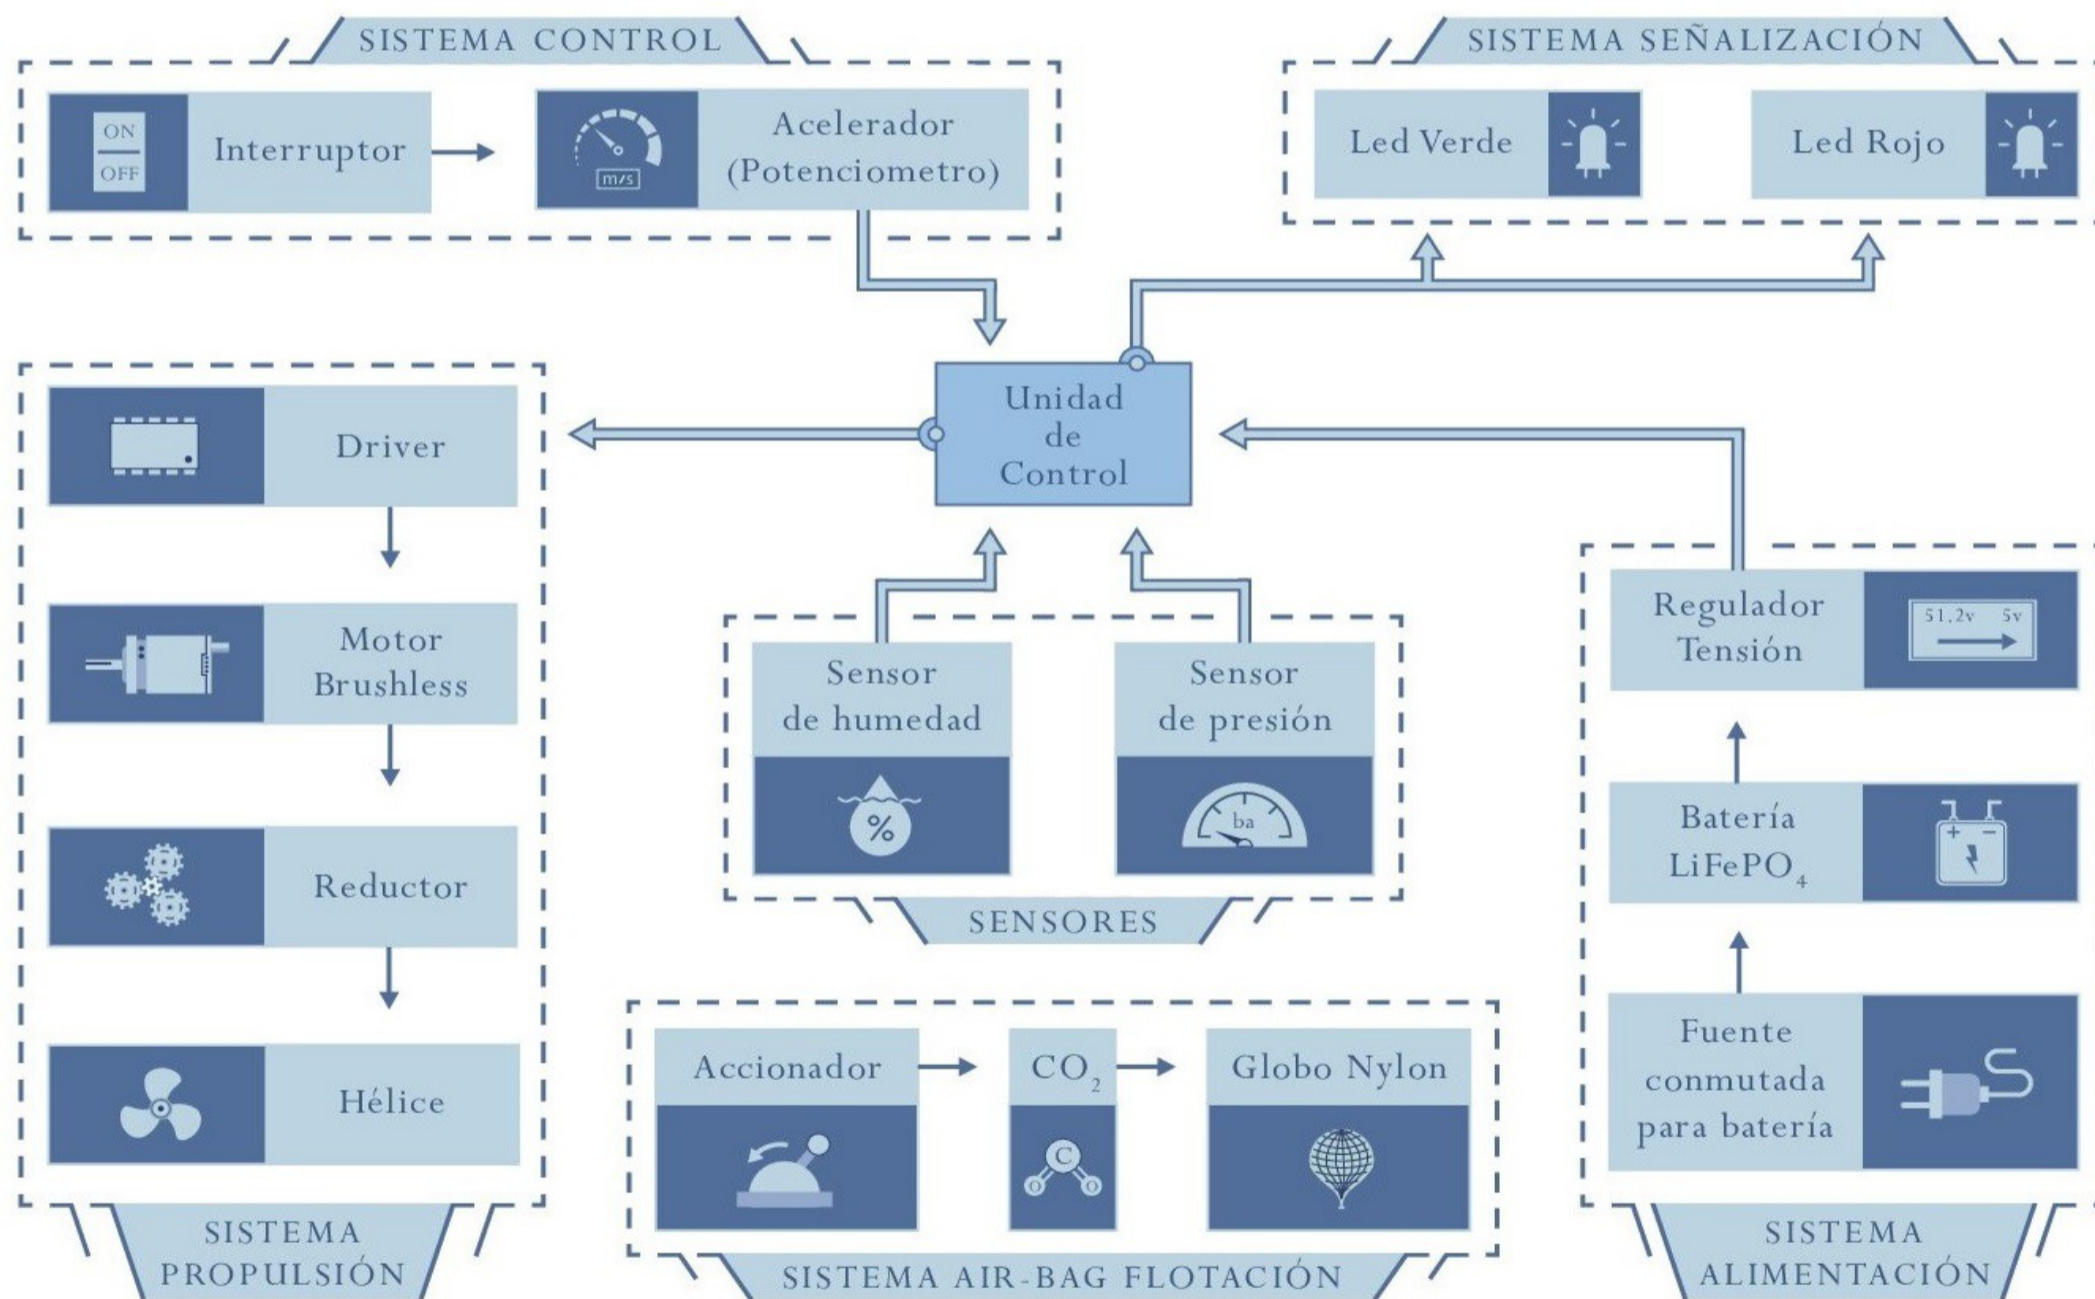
SISTEMA CONTROL

ON
OFF
Interruptor

m/s
Acelerador (Potenciometro)

SISTEMA SEÑALIZACIÓN

Led Verde

Led Rojo

Unidad de Control

Driver

Motor Brushless

Reductor

Hélice

SISTEMA PROPULSIÓN

Sensor de humedad
%

Sensor de presión
ba

SENSORES

Accionador

$CO_2$
C

Globo Nylon

SISTEMA AIR-BAG FLOTACIÓN

Regulador Tensión
51,2v 5v

Batería $LiFePO_4$

Fuente conmutada para batería

SISTEMA ALIMENTACIÓN